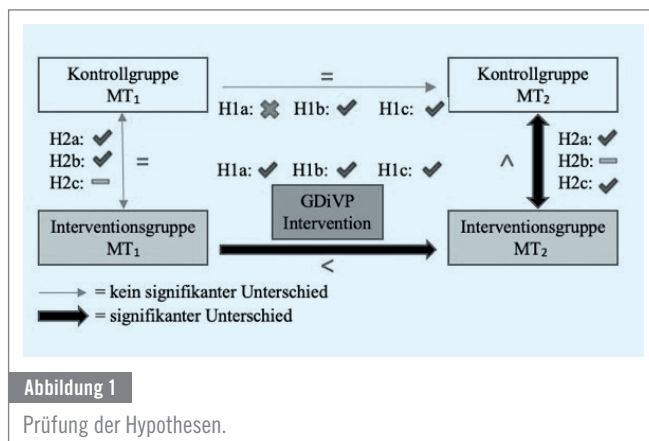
Kontrollgruppe
$MT_1$

=

Kontrollgruppe
$MT_2$

H1a: ✖ H1b: ✔ H1c: ✔

H2a: ✔
H2b: ✔
H2c: ▬

=

H1a: ✔ H1b: ✔ H1c: ✔

^

H2a: ✔
H2b: ▬
H2c: ✔

GDiVP
Intervention

Interventionsgruppe
$MT_1$

Interventionsgruppe
$MT_2$

<

= kein signifikanter Unterschied
= signifikanter Unterschied

Abbildung 1

Prüfung der Hypothesen.